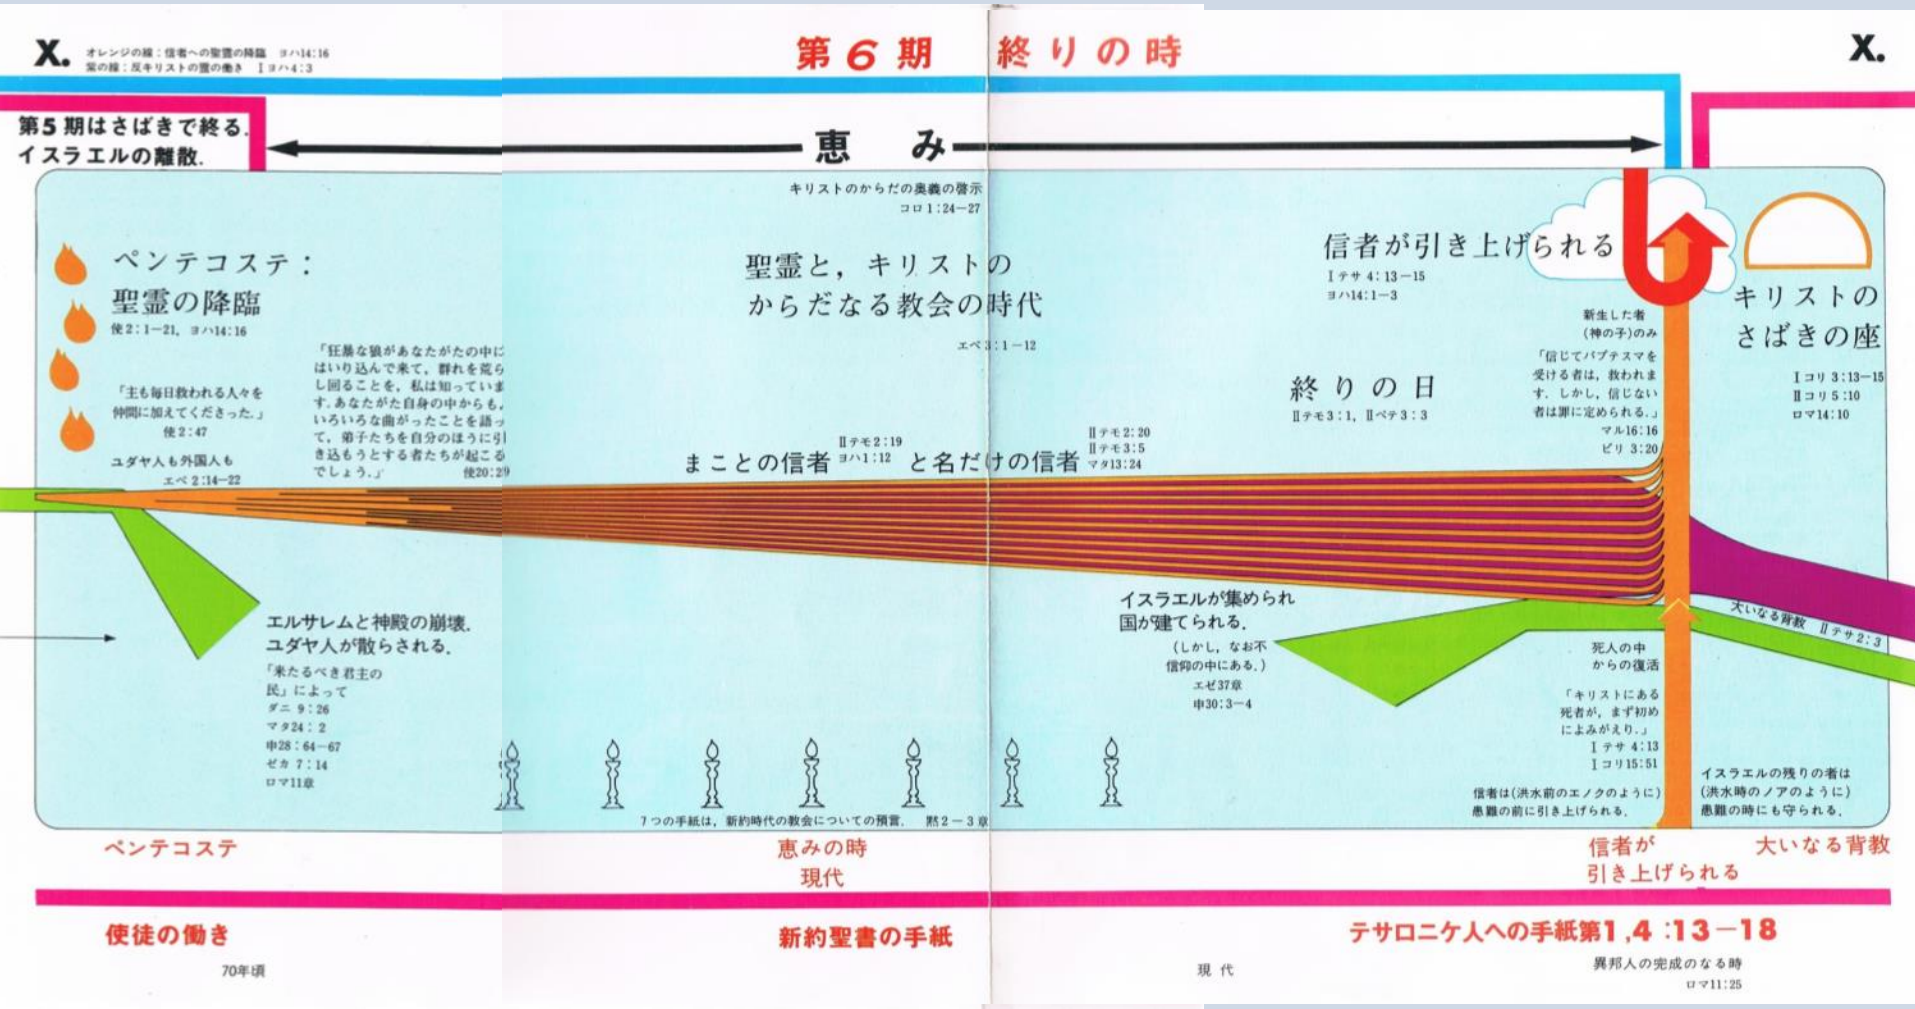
X. オレンジの線：信者への聖霊の降臨 ヨハ14:16
紫の線：反キリストの霊の働き Iヨハ4:3

第6期 終りの時

X.

第5期はさばきで終る.
イスラエルの離散.

恵 み

キリストのからだの奥義の啓示
コロ1:24—27

ペンテコステ：
聖霊の降臨
使2:1—21, ヨハ14:16

聖霊と，キリストの
からだなる教会の時代
エペ3:1—12

信者が引き上げられる
Iテサ4:13—15
ヨハ14:1—3

キリストの
さばきの座
Iコリ3:13—15
IIコリ5:10
ロマ14:10

「主も毎日救われる人々を仲間に加えてくださった.」
使2:47

「狂暴な狼があなたがたの中にはいり込んで来て，群れを荒らし回ることを，私は知っています.あなたがた自身の中からも，いろいろな曲がったことを語って，弟子たちを自分のほうに引き込もうとする者たちが起こるでしょう.」
使20:29

終りの日
IIテモ3:1, IIペテ3:3

新生した者
(神の子)のみ
「信じてバプテスマを受ける者は，救われます.しかし，信じない者は罪に定められる.」
マル16:16
ピリ3:20

ユダヤ人も外国人も
エペ2:14—22

まことの信者 IIテモ2:19 ヨハ1:12 と名だけの信者 IIテモ2:20 IIテモ3:5 マタ13:24

エルサレムと神殿の崩壊.
ユダヤ人が散らされる.
「来たるべき君主の民」によって
ダニ9:26
マタ24:2
申28:64—67
ゼカ7:14
ロマ11章

イスラエルが集められ
国が建てられる.
(しかし，なお不信仰の中にある.)
エゼ37章
申30:3—4

死人の中からの復活
「キリストにある死者が，まず初めによみがえり.」
Iテサ4:13
Iコリ15:51

大いなる背教 IIテサ2:3

信者は(洪水前のエノクのように)患難の前に引き上げられる.

イスラエルの残りの者は(洪水時のノアのように)患難の時にも守られる.

7つの手紙は，新約時代の教会についての預言. 黙2—3章

ペンテコステ

恵みの時
現代

信者が
引き上げられる

大いなる背教

使徒の働き
70年頃

新約聖書の手紙

現代

テサロニケ人への手紙第1,4:13—18
異邦人の完成のなる時
ロマ11:25